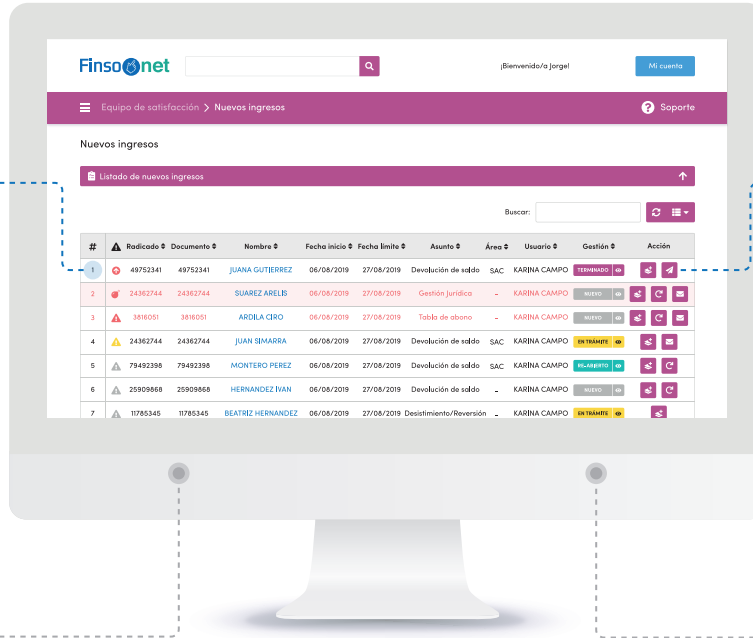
Finsonet

¡Bienvenido/a Jorge!

Mi cuenta

Equipo de satisfacción > Nuevos ingresos

Soporte

Nuevos ingresos

Listado de nuevos ingresos

Buscar:

| # | | Radicado | Documento | Nombre | Fecha inicio | Fecha límite | Asunto | Área | Usuario | Gestión | Acción |
|---|---|---|---|---|---|---|---|---|---|---|---|
| 1 | | 49752341 | 49752341 | JUANA GUTIERREZ | 06/08/2019 | 27/08/2019 | Devolución de saldo | SAC | KARINA CAMPO | TERMINADO | |
| 2 | | 24362744 | 24362744 | SUAREZ ARELIS | 06/08/2019 | 27/08/2019 | Gestión Jurídica | - | KARINA CAMPO | NUEVO | |
| 3 | | 3816051 | 3816051 | ARDILA CIRO | 06/08/2019 | 27/08/2019 | Tabla de abono | - | KARINA CAMPO | NUEVO | |
| 4 | | 24362744 | 24362744 | JUAN SIMARRA | 06/08/2019 | 27/08/2019 | Devolución de saldo | SAC | KARINA CAMPO | EN TRÁMITE | |
| 5 | | 79492398 | 79492398 | MONTERO PEREZ | 06/08/2019 | 27/08/2019 | Devolución de saldo | SAC | KARINA CAMPO | RE-ABIERTO | |
| 6 | | 25909868 | 25909868 | HERNANDEZ IVAN | 06/08/2019 | 27/08/2019 | Devolución de saldo | SAC | KARINA CAMPO | NUEVO | |
| 7 | | 11785345 | 11785345 | BEATRIZ HERNANDEZ | 06/08/2019 | 27/08/2019 | Desistimiento/Reversión | - | KARINA CAMPO | EN TRÁMITE | |